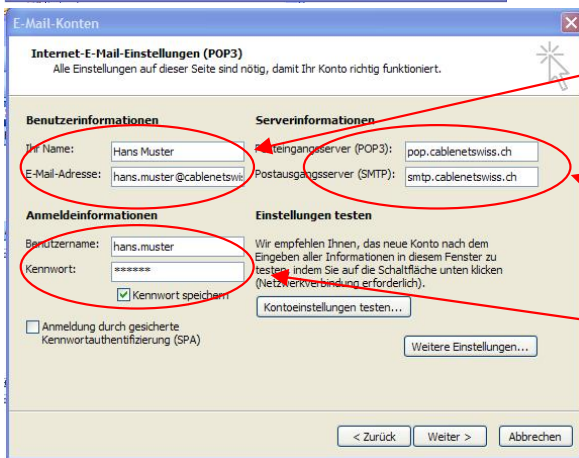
E-Mail-Konten

Internet-E-Mail-Einstellungen (POP3)
Alle Einstellungen auf dieser Seite sind nötig, damit Ihr Konto richtig funktioniert.

Benutzerinformationen

Ihr Name: Hans Muster

E-Mail-Adresse: hans.muster@cablenetswis

Anmeldeinformationen

Benutzername: hans.muster

Kennwort: ******

Kennwort speichern

Anmeldung durch gesicherte Kennwortauthentifizierung (SPA)

Serverinformationen

Posteingangsserver (POP3): pop.cablenetswiss.ch

Postausgangsserver (SMTP): smtp.cablenetswiss.ch

Einstellungen testen

Wir empfehlen Ihnen, das neue Konto nach dem Eingeben aller Informationen in diesem Fenster zu testen, indem Sie auf die Schaltfläche unten klicken (Netzwerkverbindung erforderlich).

Kontoeinstellungen testen...

Weitere Einstellungen...

< Zurück

Weiter >

Abbrechen